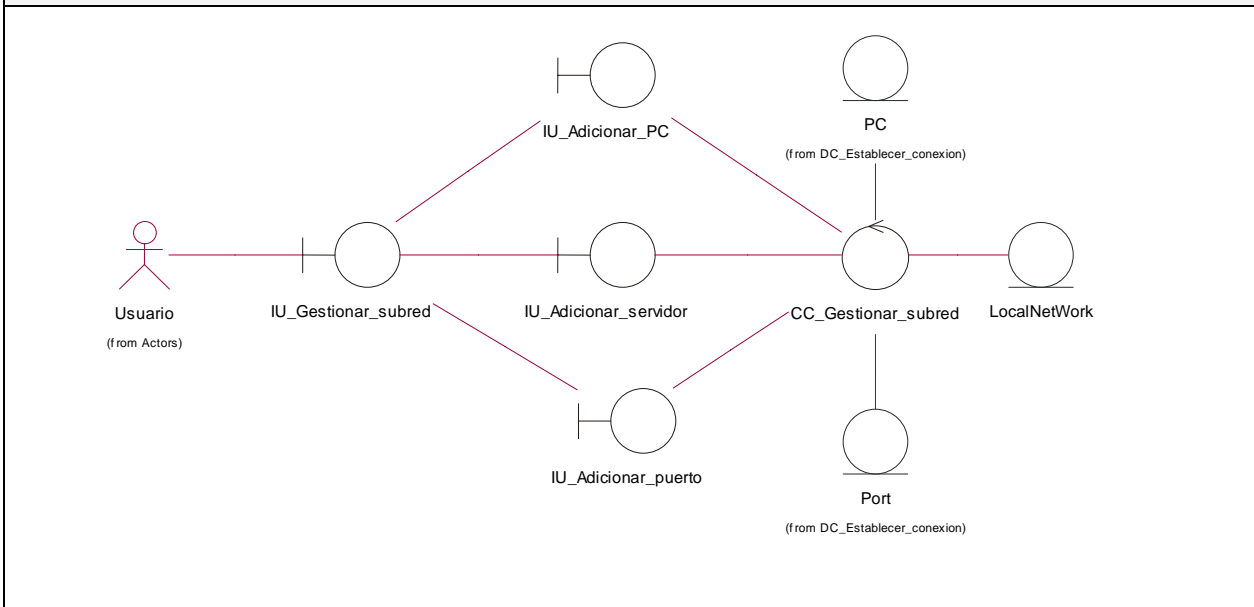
IU_Adicionar_PC

PC

(from DC_Establecer_conexion)

Usuario

(from Actors)

IU_Gestionar_subred

IU_Adicionar_servidor

CC_Gestionar_subred

LocalNetWork

IU_Adicionar_puerto

Port

(from DC_Establecer_conexion)